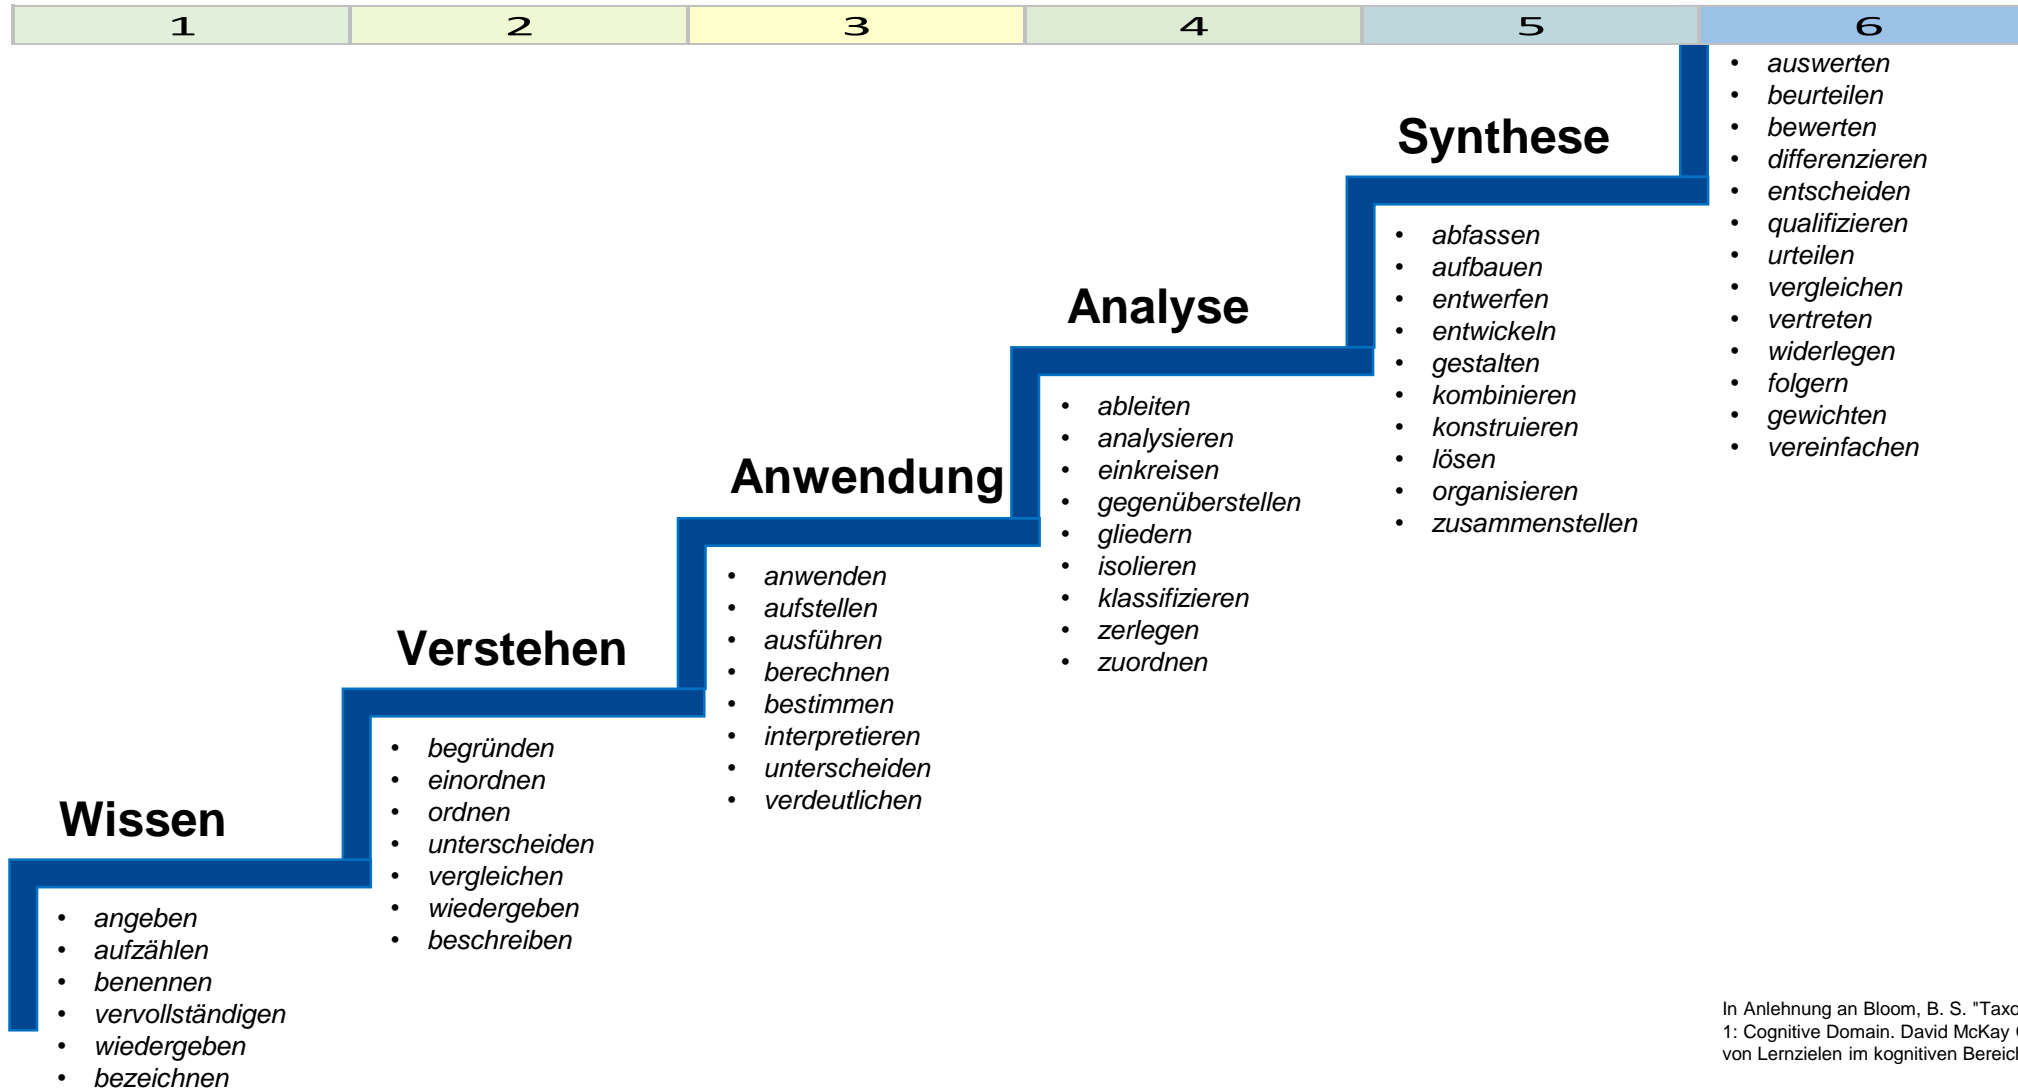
| 1 | 2 | 3 | 4 | 5 | 6 |
|---|---|---|---|---|---|

Wissen
- angeben
- aufzählen
- benennen
- vervollständigen
- wiedergeben
- bezeichnen

Verstehen
- begründen
- einordnen
- ordnen
- unterscheiden
- vergleichen
- wiedergeben
- beschreiben

Anwendung
- anwenden
- aufstellen
- ausführen
- berechnen
- bestimmen
- interpretieren
- unterscheiden
- verdeutlichen

Analyse
- ableiten
- analysieren
- einkreisen
- gegenüberstellen
- gliedern
- isolieren
- klassifizieren
- zerlegen
- zuordnen

Synthese
- abfassen
- aufbauen
- entwerfen
- entwickeln
- gestalten
- kombinieren
- konstruieren
- lösen
- organisieren
- zusammenstellen

- auswerten
- beurteilen
- bewerten
- differenzieren
- entscheiden
- qualifizieren
- urteilen
- vergleichen
- vertreten
- widerlegen
- folgern
- gewichten
- vereinfachen

In Anlehnung an Bloom, B. S. "Taxo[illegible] 1: Cognitive Domain. David McKay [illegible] von Lernzielen im kognitiven Bereic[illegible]